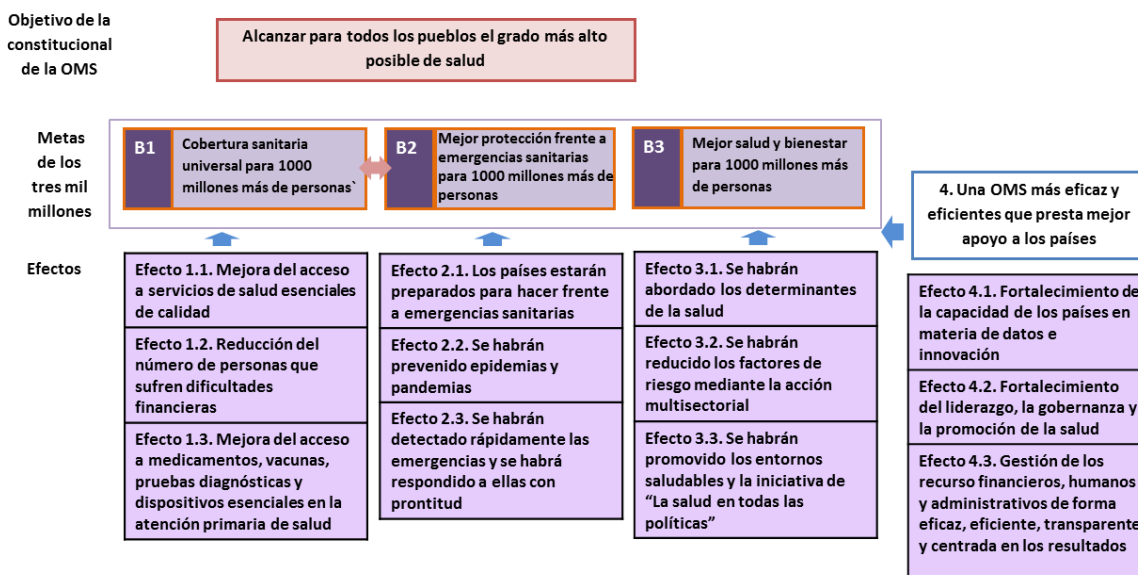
Objetivo de la constitucional de la OMS

Alcanzar para todos los pueblos el grado más alto posible de salud

Metas de los tres mil millones

B1 Cobertura sanitaria universal para 1000 millones más de personas`

B2 Mejor protección frente a emergencias sanitarias para 1000 millones más de personas

B3 Mejor salud y bienestar para 1000 millones más de personas

4. Una OMS más eficaz y eficientes que presta mejor apoyo a los países

Efectos

Efecto 1.1. Mejora del acceso a servicios de salud esenciales de calidad

Efecto 1.2. Reducción del número de personas que sufren dificultades financieras

Efecto 1.3. Mejora del acceso a medicamentos, vacunas, pruebas diagnósticas y dispositivos esenciales en la atención primaria de salud

Efecto 2.1. Los países estarán preparados para hacer frente a emergencias sanitarias

Efecto 2.2. Se habrán prevenido epidemias y pandemias

Efecto 2.3. Se habrán detectado rápidamente las emergencias y se habrá respondido a ellas con prontitud

Efecto 3.1. Se habrán abordado los determinantes de la salud

Efecto 3.2. Se habrán reducido los factores de riesgo mediante la acción multisectorial

Efecto 3.3. Se habrán promovido los entornos saludables y la iniciativa de “La salud en todas las políticas”

Efecto 4.1. Fortalecimiento de la capacidad de los países en materia de datos e innovación

Efecto 4.2. Fortalecimiento del liderazgo, la gobernanza y la promoción de la salud

Efecto 4.3. Gestión de los recurso financieros, humanos y administrativos de forma eficaz, eficiente, transparente y centrada en los resultados